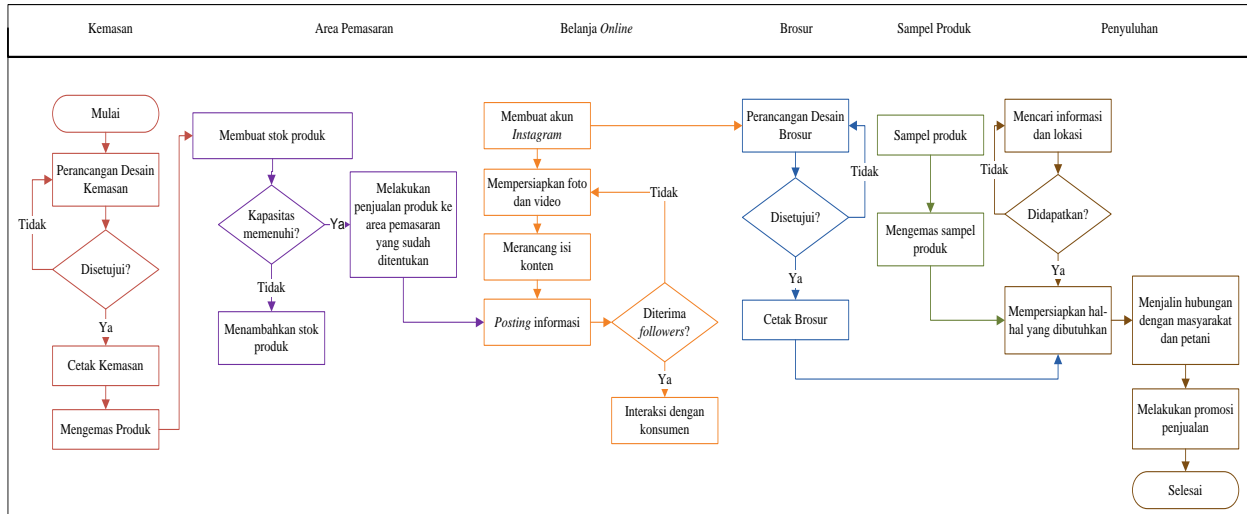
Kemasan

Area Pemasaran

Belanja *Online*

Brosur

Sampel Produk

Penyuluhan

Mulai

Perancangan Desain Kemasan

Tidak

Disetujui?

Ya

Cetak Kemasan

Mengemas Produk

Membuat stok produk

Kapasitas memenuhi?

Ya

Tidak

Menambahkan stok produk

Melakukan penjualan produk ke area pemasaran yang sudah ditentukan

Membuat akun *Instagram*

Mempersiapkan foto dan video

Tidak

Merancang isi konten

*Posting* informasi

Diterima *followers*?

Ya

Interaksi dengan konsumen

Perancangan Desain Brosur

Tidak

Disetujui?

Ya

Cetak Brosur

Sampel produk

Mengemas sampel produk

Mencari informasi dan lokasi

Tidak

Didapatkan?

Ya

Mempersiapkan hal-hal yang dibutuhkan

Menjalin hubungan dengan masyarakat dan petani

Melakukan promosi penjualan

Selesai